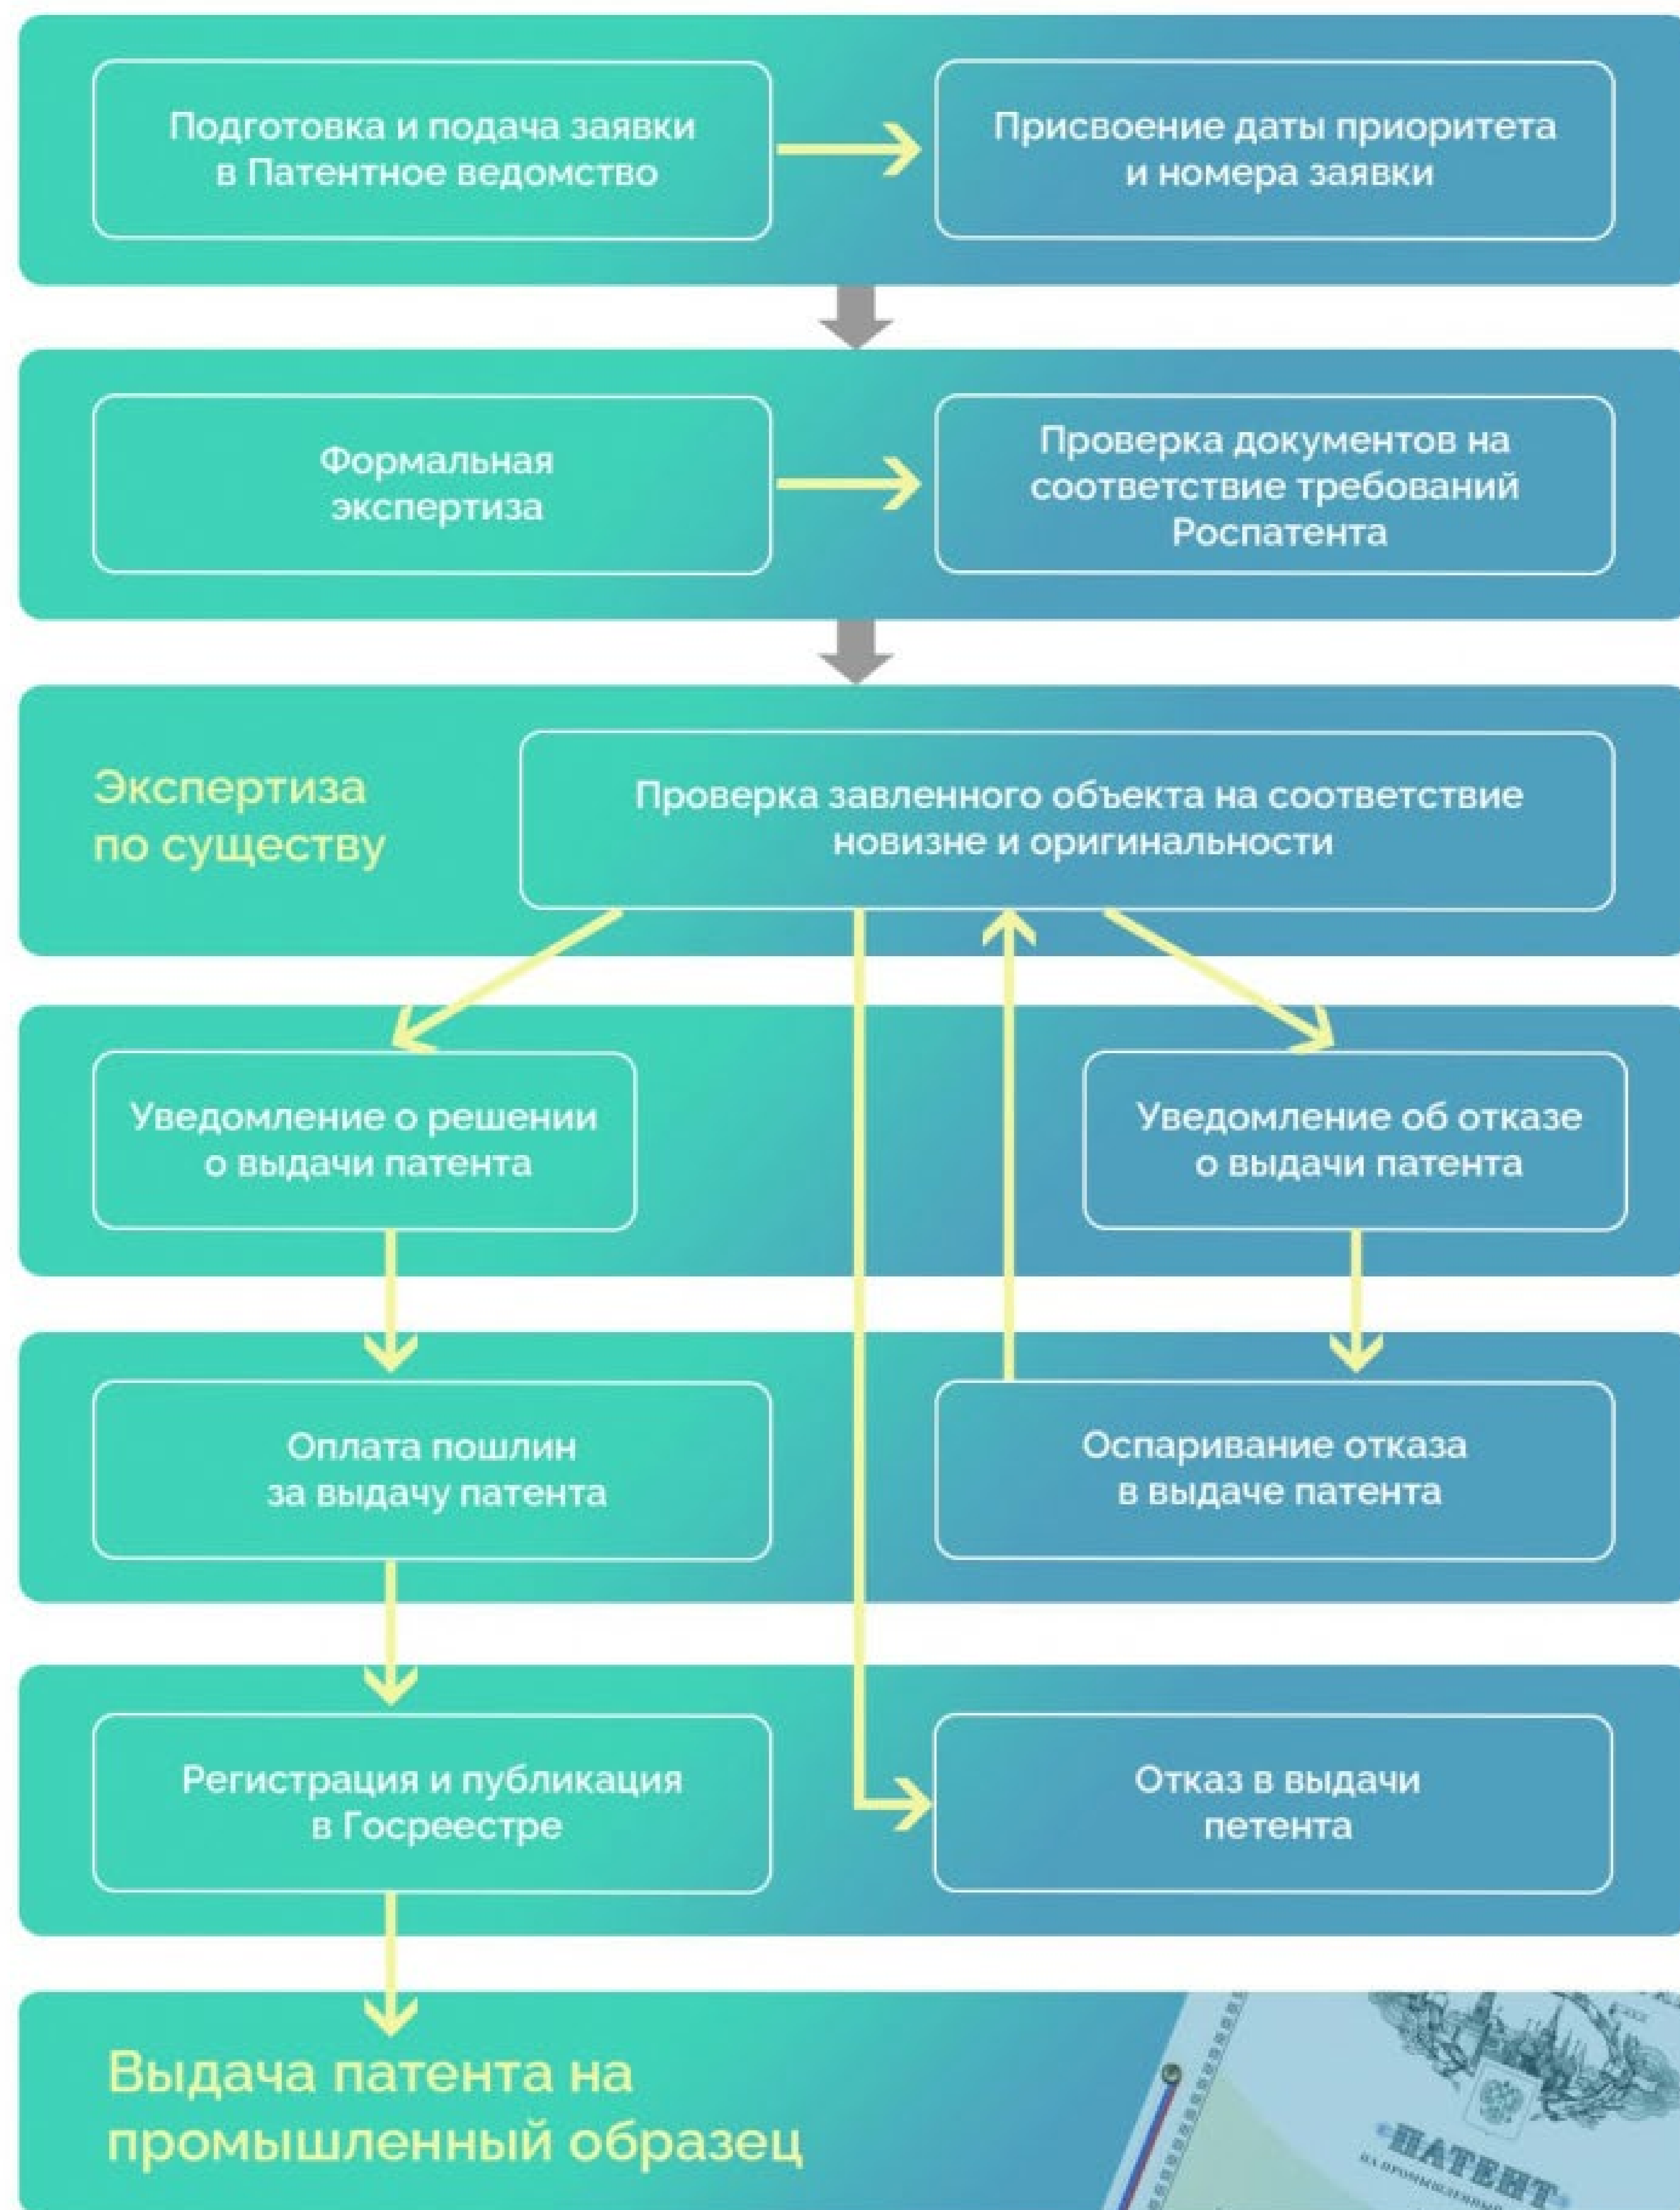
Подготовка и подача заявки в Патентное ведомство

Присвоение даты приоритета и номера заявки

Формальная экспертиза

Проверка документов на соответствие требований Роспатента

Экспертиза по существу

Проверка завленного объекта на соответствие новизне и оригинальности

Уведомление о решении о выдачи патента

Уведомление об отказе о выдачи патента

Оплата пошлин за выдачу патента

Оспаривание отказа в выдаче патента

Регистрация и публикация в Госреестре

Отказ в выдачи петента

Выдача патента на промышленный образец

ПАТЕНТ

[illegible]